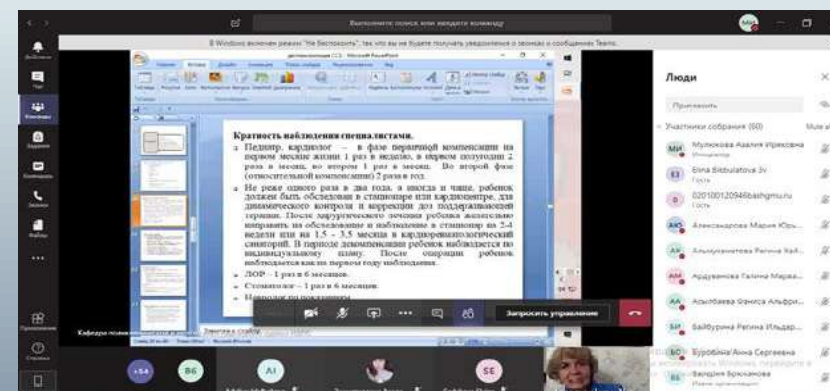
Выполните поиск или введите команду

В Windows включен режим "Не беспокоить", так что вы не будете получать уведомления о звонках и сообщениях Teams.

Кратность наблюдения специалистами.

Педиатр, кардиолог – в фазе первичной компенсации на первом месяце жизни 1 раз в неделю, в первом полугодии 2 раза в месяц, во втором 1 раз в месяц. Во второй фазе (относительной компенсации) 2 раза в год.

Не реже одного раза в два года, а иногда и чаще, ребенок должен быть обследован в стационаре или кардиоцентре, для динамического контроля и коррекции доз поддерживающей терапии. После хирургического лечения ребенка желательно направить на обследование и наблюдение в стационар на 2-4 недели или на 1.5 – 3.5 месяца в кардиоревматологический санаторий. В периоде декомпенсации ребенок наблюдается по индивидуальному плану. После операции ребенок наблюдается как на первом году наблюдения.

ЛОР – 1 раз в 6 месяцев.

Стоматолог – 1 раз в 6 месяцев.

Невролог по показаниям

Запросить управление

Люди

Пригласить

Участники собрания (60)

Мулюкова Аалия Ирековна

Elina Bikbulatova 2v

020100120946bashgmu.ru

Александрова Мария Юрь...

Альмухаметова Регина Хай...

Ардуванова Галина Марва...

Асылбаева Фаниса Альфри...

Байбурина Регина Ильдар...

Бурова Анна Сергеевна

Валерия Брюханова

+54

BG

AI

SE